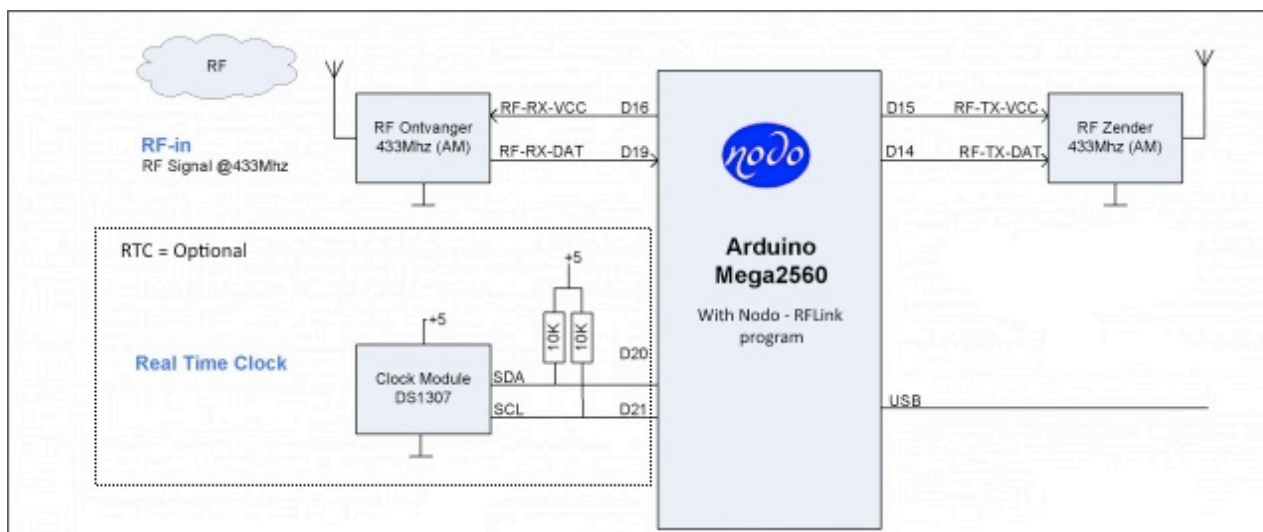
RF

RF-in
RF Signal @433Mhz

RF Ontvanger
433Mhz (AM)

RF-RX-VCC
RF-RX-DAT

D16
D19

nodo

Arduino
Mega2560

With Nodo - RFLink
program

D15
D14

RF-TX-VCC
RF-TX-DAT

RF Zender
433Mhz (AM)

RTC = Optional

+5

10K
10K

+5

Real Time Clock

Clock Module
DS1307

SDA
SCL

D20
D21

USB